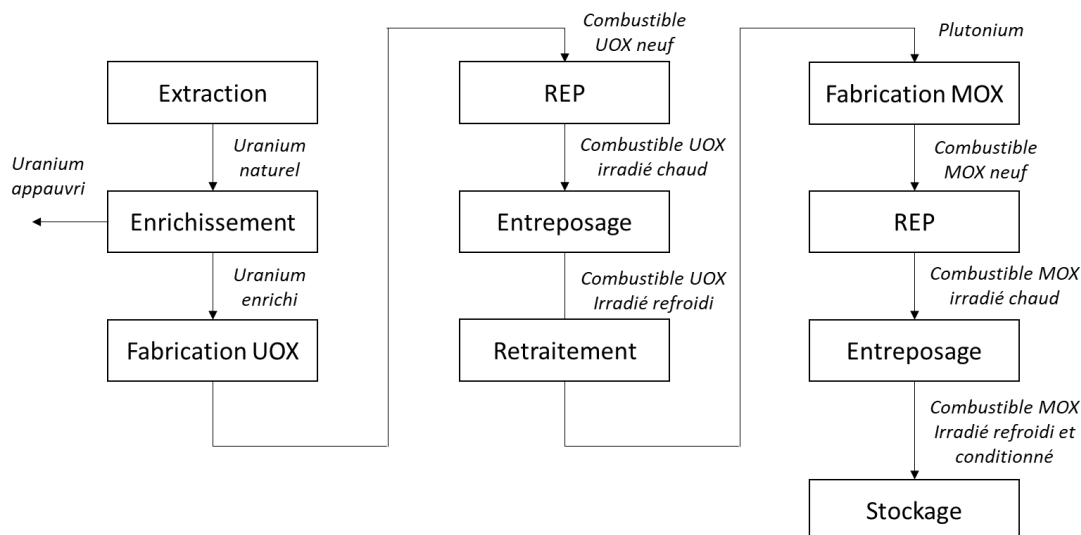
Extraction

Uranium naturel

Uranium appauvri

Enrichissement

Uranium enrichi

Fabrication UOX

Combustible UOX neuf

REP

Combustible UOX irradié chaud

Entreposage

Combustible UOX Irradié refroidi

Retraitement

Plutonium

Fabrication MOX

Combustible MOX neuf

REP

Combustible MOX irradié chaud

Entreposage

Combustible MOX Irradié refroidi et conditionné

Stockage